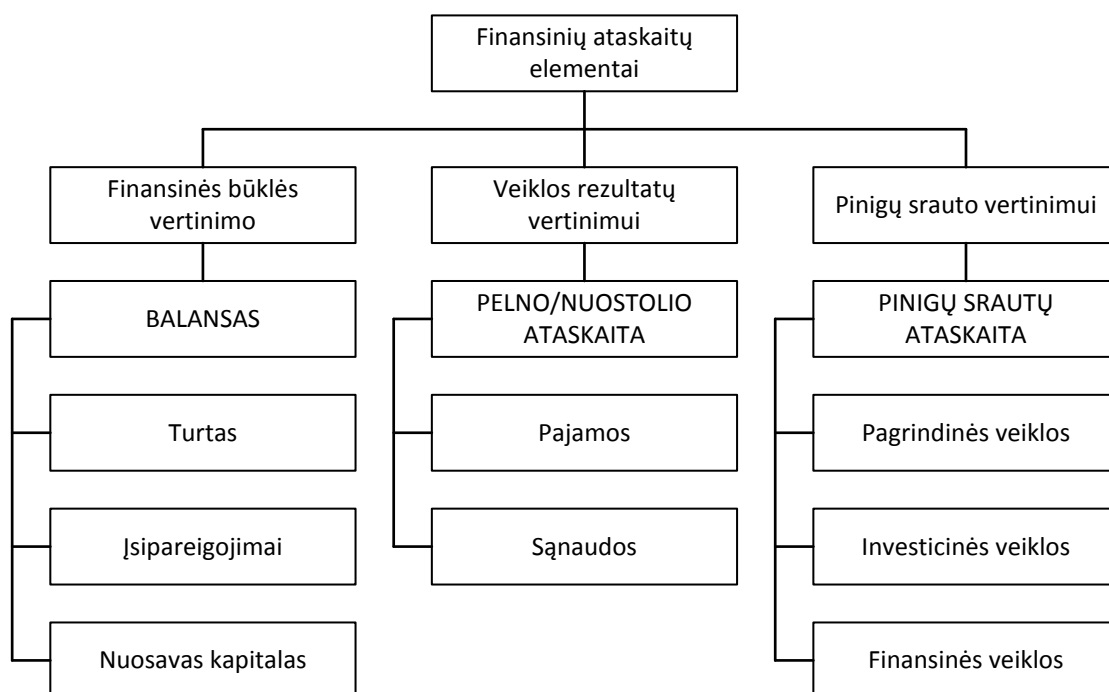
Finansinių ataskaitų elementai

Finansinės būklės vertinimo

BALANSAS

Turtas

Įsipareigojimai

Nuosavas kapitalas

Veiklos rezultatų vertinimui

PELNO/NUOSTOLIO ATASKAITA

Pajamos

Sąnaudos

Pinigų srauto vertinimui

PINIGŲ SRAUTŲ ATASKAITA

Pagrindinės veiklos

Investicinės veiklos

Finansinės veiklos